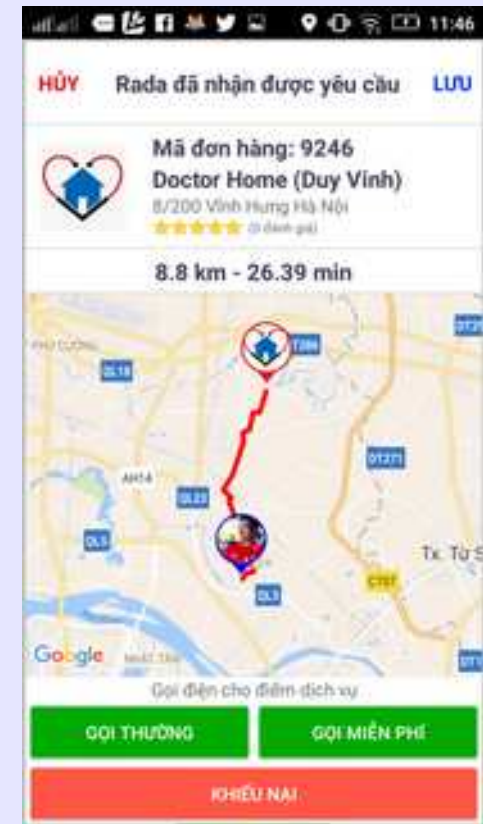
11:46

HỦY Rada đã nhận được yêu cầu LƯU

Mã đơn hàng: 9246
Doctor Home (Duy Vinh)
8/200 Vĩnh Hưng Hà Nội
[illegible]

8.8 km - 26.39 min

PHÚ CƯỜNG
QL18
T286
DT2
AH14
QL23
DT271
QL5
Tx. Từ S
QL3
C707
Google
NHẬT TÂN

Gọi điện cho điểm dịch vụ

GỌI THƯỜNG
GỌI MIỄN PHÍ

KHIẾU NẠI